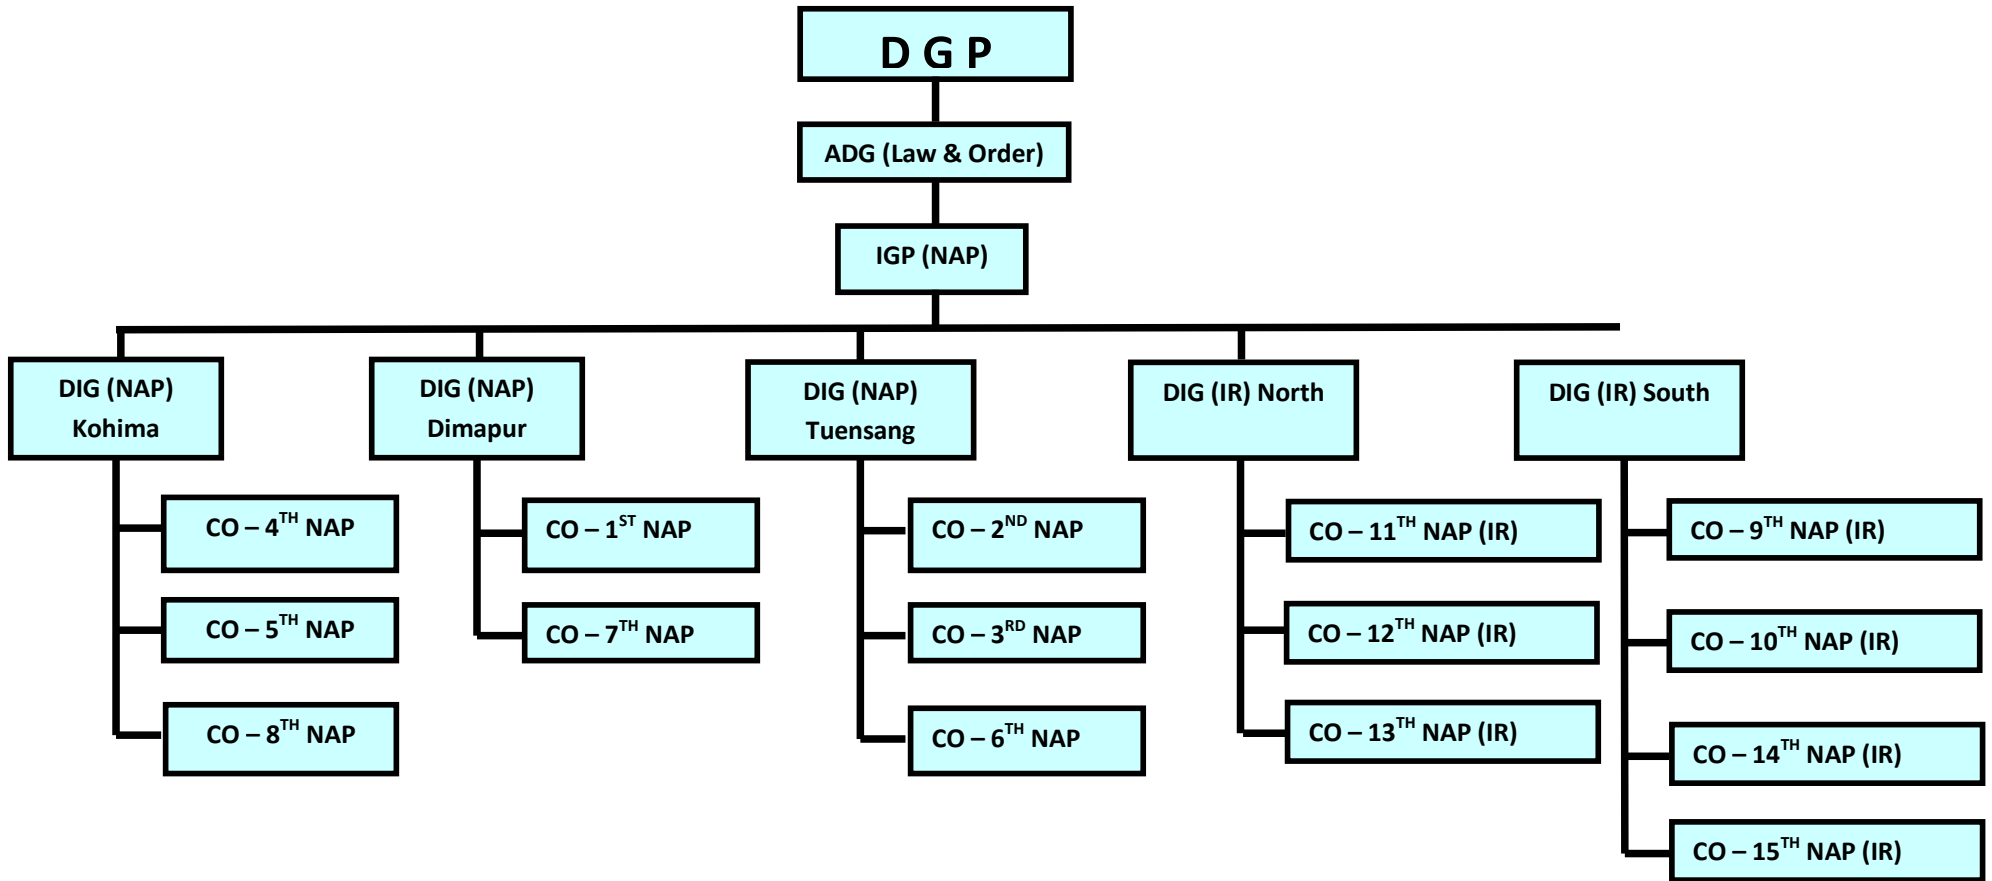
D G P

ADG (Law & Order)

IGP (NAP)

DIG (NAP) Kohima

CO – 4$^{TH}$ NAP

CO – 5$^{TH}$ NAP

CO – 8$^{TH}$ NAP

DIG (NAP) Dimapur

CO – 1$^{ST}$ NAP

CO – 7$^{TH}$ NAP

DIG (NAP) Tuensang

CO – 2$^{ND}$ NAP

CO – 3$^{RD}$ NAP

CO – 6$^{TH}$ NAP

DIG (IR) North

CO – 11$^{TH}$ NAP (IR)

CO – 12$^{TH}$ NAP (IR)

CO – 13$^{TH}$ NAP (IR)

DIG (IR) South

CO – 9$^{TH}$ NAP (IR)

CO – 10$^{TH}$ NAP (IR)

CO – 14$^{TH}$ NAP (IR)

CO – 15$^{TH}$ NAP (IR)